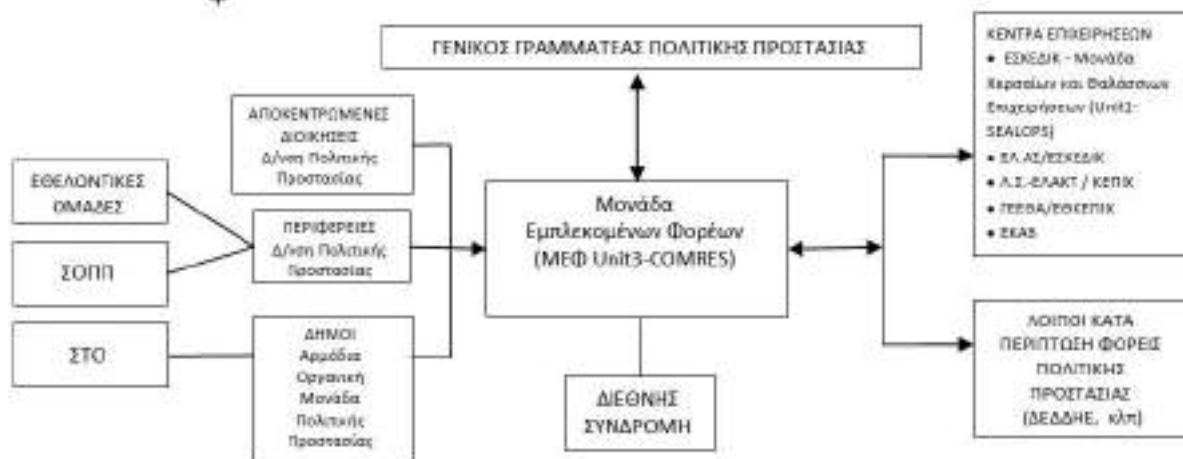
ΓΕΝΙΚΟΣ ΓΡΑΜΜΑΤΕΑΣ ΠΟΛΙΤΙΚΗΣ ΠΡΟΣΤΑΣΙΑΣ

ΕΘΕΛΟΝΤΙΚΕΣ ΟΜΑΔΕΣ

ΣΟΠΠ

ΣΤΟ

ΑΠΟΚΕΝΤΡΩΜΕΝΕΣ ΔΙΟΙΚΗΣΕΙΣ Δ/νση Πολιτικής Προστασίας

ΠΕΡΙΦΕΡΕΙΕΣ Δ/νση Πολιτικής Προστασίας

ΔΗΜΟΙ Αρμόδια Οργανική Μονάδα Πολιτικής Προστασίας

Μονάδα Εμπλεκομένων Φορέων (ΜΕΦ Unit3-COMRES)

ΔΙΕΘΝΗΣ ΣΥΝΔΡΟΜΗ

ΚΕΝΤΡΑ ΕΠΙΧΕΙΡΗΣΕΩΝ
• ΕΣΚΕΔΙΚ - Μονάδα Χερσαίων και Θαλάσσιων Επιχειρήσεων (Unit1-SEALOPS)
• ΕΛ.ΑΣ/ΕΣΚΕΔΙΚ
• Λ.Σ.-ΕΛΑΚΤ / ΚΕΠΙΚ
• ΓΕΕΘΑ/ΕΘΚΕΠΙΧ
• ΕΚΑΒ

ΛΟΙΠΟΙ ΚΑΤΑ ΠΕΡΙΠΤΩΣΗ ΦΟΡΕΙΣ ΠΟΛΙΤΙΚΗΣ ΠΡΟΣΤΑΣΙΑΣ (ΔΕΔΔΗΕ, κλπ)